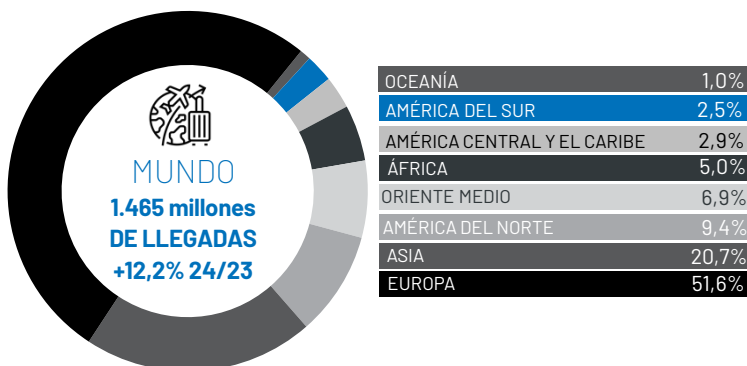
MUNDO
1.465 millones
DE LLEGADAS
+12,2% 24/23

| | |
|---|---|
| OCEANÍA | 1,0% |
| AMÉRICA DEL SUR | 2,5% |
| AMÉRICA CENTRAL Y EL CARIBE | 2,9% |
| ÁFRICA | 5,0% |
| ORIENTE MEDIO | 6,9% |
| AMÉRICA DEL NORTE | 9,4% |
| ASIA | 20,7% |
| EUROPA | 51,6% |